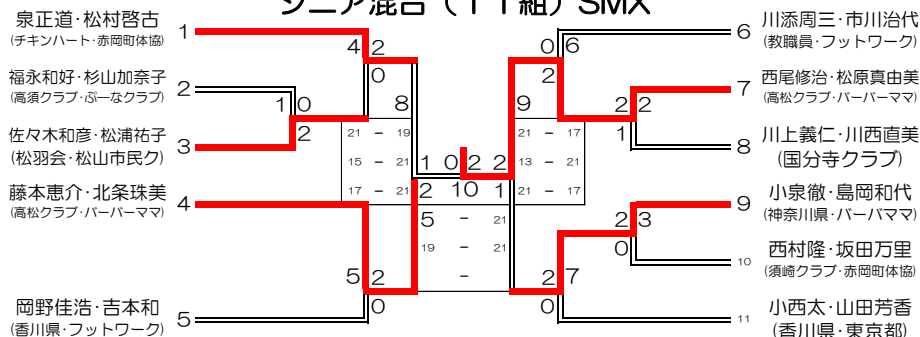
シニア混合（11組）SMX

泉正道·松村啓古
(チキンハート·赤岡町体協)
1

福永和好·杉山加奈子
(高須クラブ·ぷーなクラブ)
2

佐々木和彦·松浦祐子
(松羽会·松山市民Ｐ)
3

藤本恵介·北条珠美
(高松クラブ·バーバーママ)
4

岡野佳浩·吉本和
(香川県·フットワーク)
5

川添周三·市川治代
(教職員·フットワーク)
6

西尾修治·松原真由美
(高松クラブ·バーバーママ)
7

川上義仁·川西直美
(国分寺クラブ)
8

小泉徹·島岡和代
(神奈川県·バーバママ)
9

西村隆·坂田万里
(須崎クラブ·赤岡町体協)
10

小西太·山田芳香
(香川県·東京都)
11

4 2
0
1 0
8
2
21 - 19
15 - 21
17 - 21
5 2
0
1 0 2 2
2 10 1
5 - 21
19 - 21
-
0 6
2
9
2 2
1
21 - 17
13 - 21
21 - 17
2 3
0
2 7
0